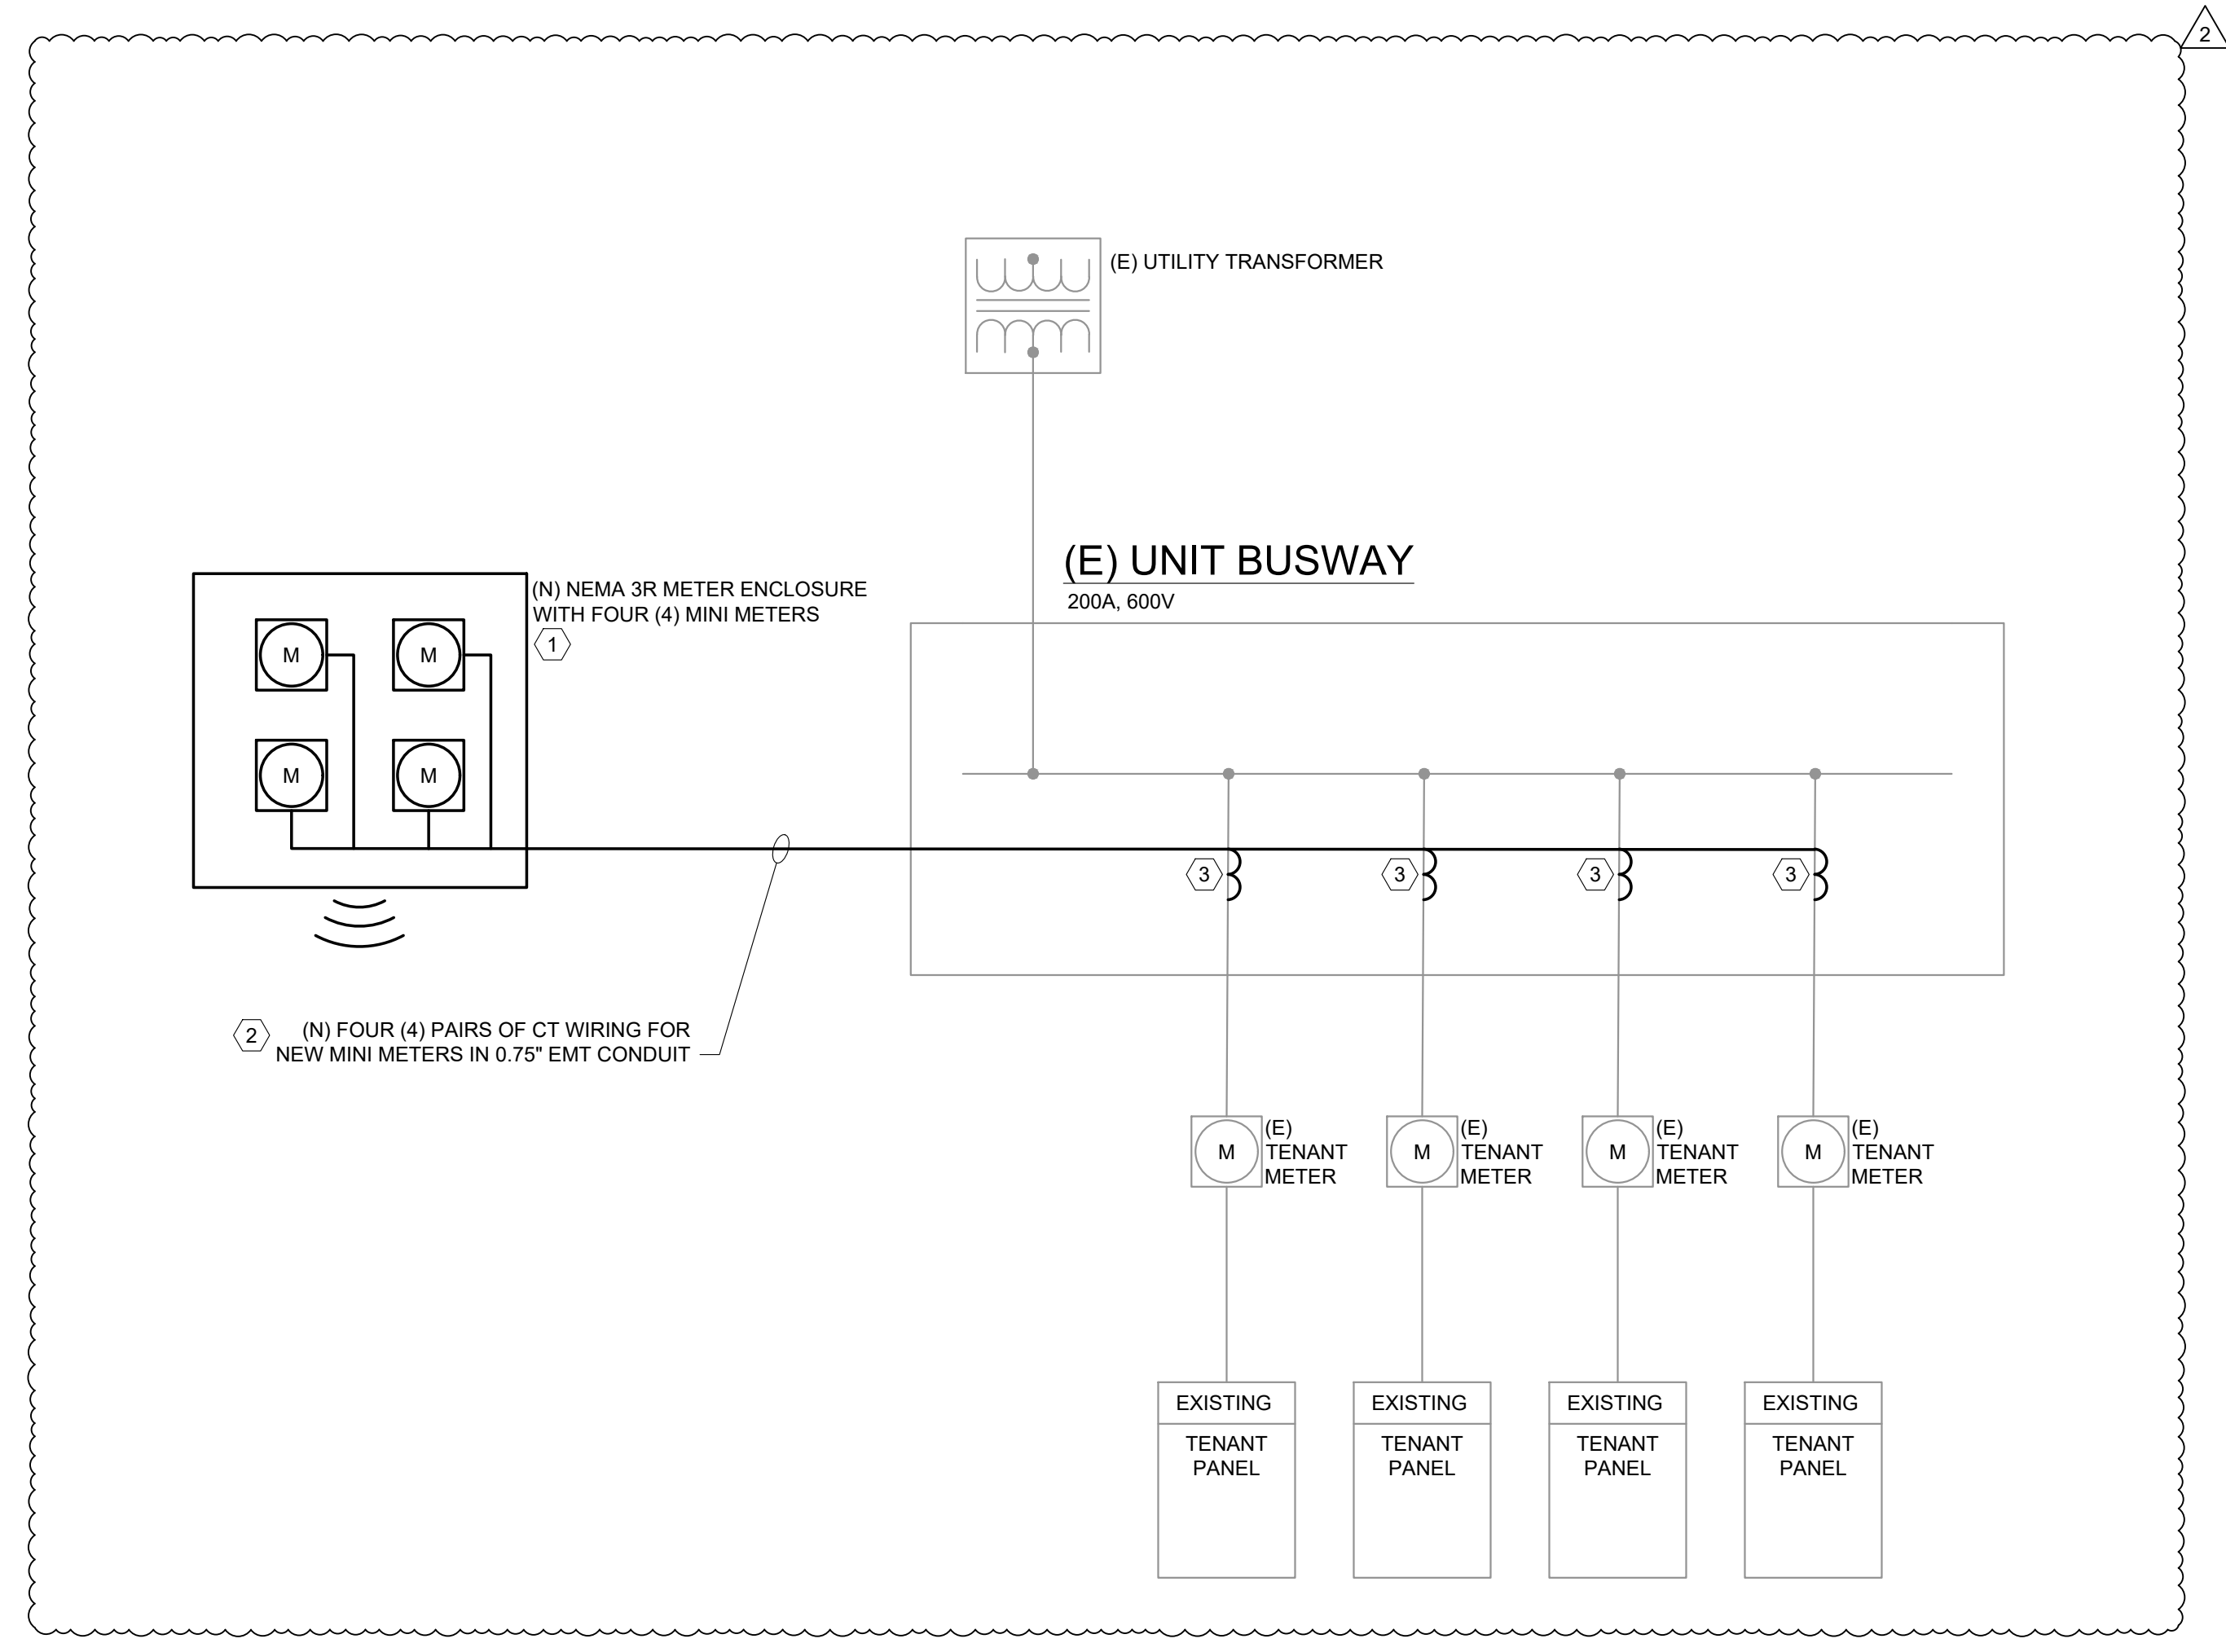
2

(E) UTILITY TRANSFORMER

(E) UNIT BUSWAY
200A, 600V

(N) NEMA 3R METER ENCLOSURE WITH FOUR (4) MINI METERS
1

M M
M M

3 3 3 3

2 (N) FOUR (4) PAIRS OF CT WIRING FOR NEW MINI METERS IN 0.75" EMT CONDUIT

M (E) TENANT METER
M (E) TENANT METER
M (E) TENANT METER
M (E) TENANT METER

EXISTING
TENANT PANEL

EXISTING
TENANT PANEL

EXISTING
TENANT PANEL

EXISTING
TENANT PANEL